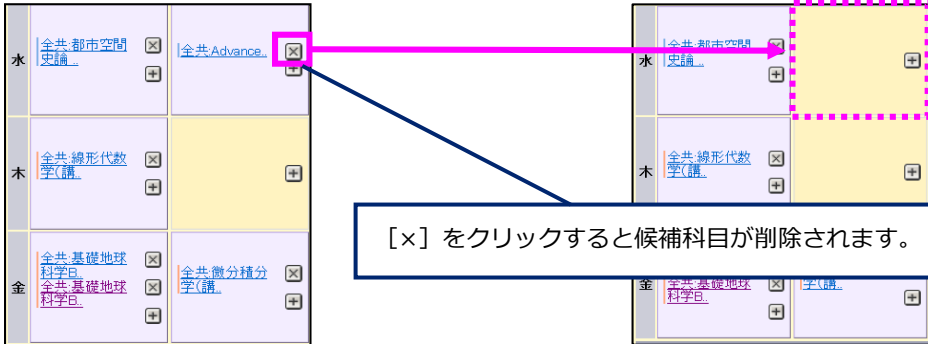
水
全共:都市空間史論..
全共:Advance..

木
全共:線形代数学(講..

金
全共:基礎地球科学B..
全共:基礎地球科学B..
全共:微分積分学(講..

水
全共:都市空間史論..

木
全共:線形代数学(講..

金
全共:基礎地球科学B..
学(講..

［×］をクリックすると候補科目が削除されます。